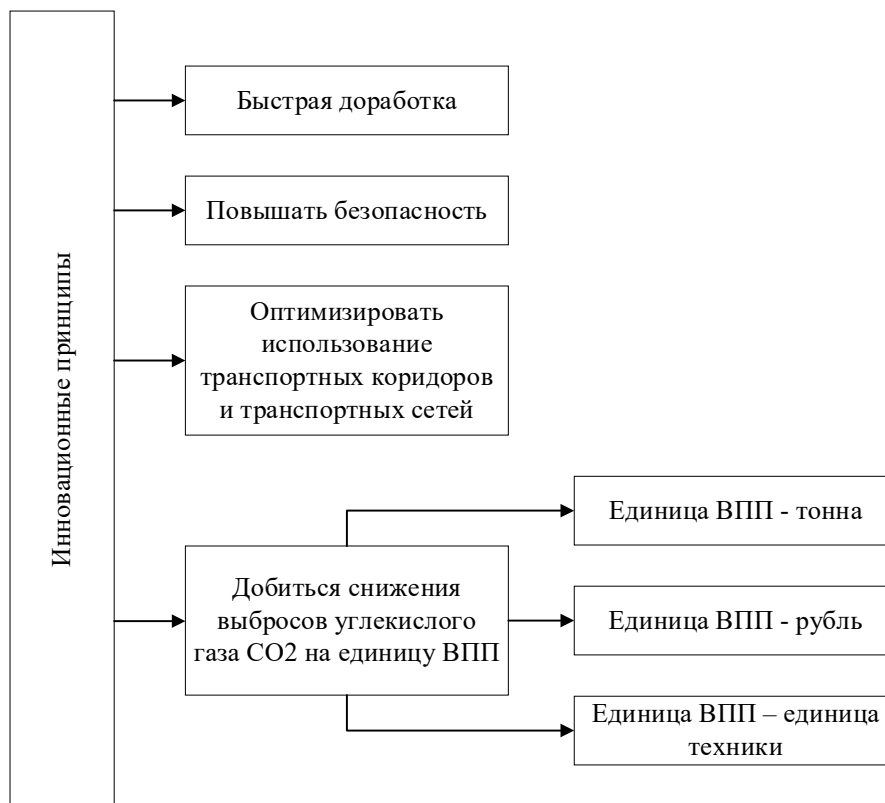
Инновационные принципы

Быстрая доработка

Повышать безопасность

Оптимизировать использование транспортных коридоров и транспортных сетей

Добиться снижения выбросов углекислого газа CO2 на единицу ВПП

Единица ВПП - тонна

Единица ВПП - рубль

Единица ВПП – единица техники